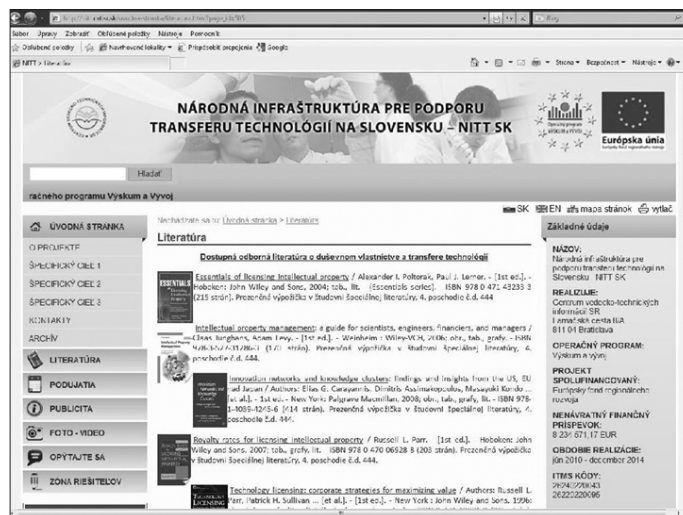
Súbor Úpravy Zobraziť Obľúbené položky Nástroje Pomocník

Obľúbené položky | Navrhované lokality ▾ | Prispôsobiť pripojenia | Google

NITT > Literatúra

Stránka ▾ Bezpečnosť ▾ Nástroje ▾

NÁRODNÁ INFRAŠTRUKTÚRA PRE PODPORU TRANSFERU TECHNOLÓGIÍ NA SLOVENSKU – NITT SK

Európska únia

Hľadať

račného programu Výskum a Vývoj

SK EN mapa stránok vytlač

ÚVODNÁ STRÁNKA
O PROJEKTE
ŠPECIFICKÝ CIEĽ 1
ŠPECIFICKÝ CIEĽ 2
ŠPECIFICKÝ CIEĽ 3
KONTAKTY
ARCHÍV
LITERATÚRA
PODUJATIA
PUBLICITA
FOTO - VIDEO
OPÝTAJTE SA
ZÓNA RIEŠITEĽOV

Nachádzate sa tu: Úvodná stránka > Literatúra

Literatúra

Dostupná odborná literatúra o duševnom vlastníctve a transfere technológií

Essentials of licensing intellectual property / Alexander I. Poltorak, Paul J. Lerner. - [1st ed.]. - Hoboken: John Wiley and Sons, 2004; tab., lit. (Essentials series). ISBN 978 0 471 43233 3 (215 strán). Prezenčná výpožička v Študovni Špeciálnej literatúry, 4. poschodie č.d. 444

Intellectual property management: a guide for scientists, engineers, financiers, and managers / Claas Junghans, Adam Levy. - [1st ed.]. - Weinheim : Wiley-VCH, 2006; obr., tab., grafy. - ISBN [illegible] (170 strán). Prezenčná výpožička v Študovni Špeciálnej literatúry, 4. poschodie č.d. 444

Innovation networks and knowledge clusters: findings and insights from the US, EU and Japan / Authors: Elias G. Carayannis, Dimitris Assimakopoulos, Masayuki Kondo ... [et al.]. - 1st ed.. - New York: Palgrave Macmillan, 2008; obr., tab., grafy, lit. - ISBN 978-1-4039-4276-6 (214 strán). Prezenčná výpožička v Študovni Špeciálnej literatúry, 4. poschodie č.d. 444.

Royalty rates for licensing intellectual property / Russell L. Parr. [1st ed.]. Hoboken: John Wiley and Sons. 2007; tab., grafy, lit. ISBN 978 0 470 06928 8 (203 strán). Prezenčná výpožička v Študovni Špeciálnej literatúry, 4. poschodie č.d. 444.

Technology licensing: corporate strategies for maximizing value / Authors: Russell L. Parr, Patrick H. Sullivan ... [et al.]. - [1st ed.]. - New York : John Wiley and Sons, 1996

Základné údaje

NÁZOV:
Národná infraštruktúra pre podporu transferu technológií na Slovensku NITT SK

REALIZUJE:
Centrum vedecko-technických informácií SR
Lamačská cesta 8/A
811 04 Bratislava

OPERAČNÝ PROGRAM:
Výskum a vývoj

PROJEKT SPOLUFINANCOVANÝ:
Európsky fond regionálneho rozvoja

NENÁVRATNÝ FINANČNÝ PRÍSPEVOK:
8 234 671,17 EUR

OBDOBIE REALIZÁCIE:
jún 2010 - december 2014

ITMS KÓDY:
26240220043
26220220095